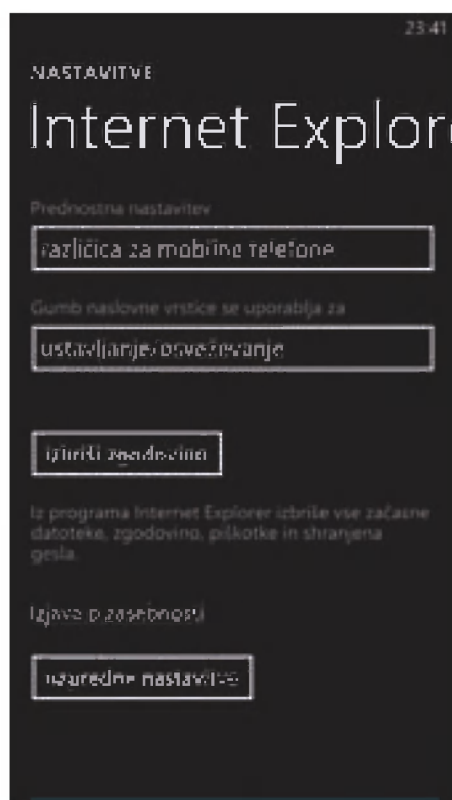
23:41

NASTAVITVE

Internet Explor

Prednostna nastavitev

različica za mobilne telefone

Gumb naslovne vrstice se uporablja za

ustavljanje/osveževanje

izbriši zgodovino

Iz programa Internet Explorer izbriše vse začasne datoteke, zgodovino, piškotke in shranjena gesla.

Izjava o zasebnosti

napredne nastavitve